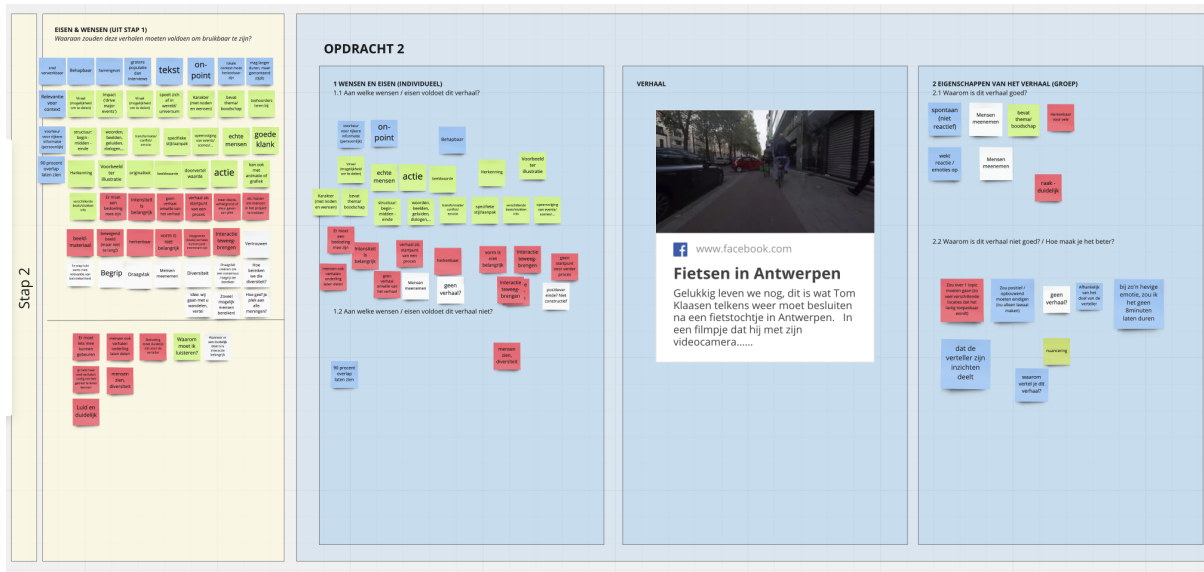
Stap 2

EISEN & WENSEN (UIT STAP 1)
Waaraan zouden deze verhalen moeten voldoen om bruikbaar te zijn?

tekst

on-point

echte mensen

goede klank

actie

Relevante voor context

Behapbaar

Herkenning

originaliteit

Voorbeeld ter illustratie

Begrip

Draagvlak

Mensen meenemen

Diversiteit

Interactie teweeg brengen

Vertrouwen

beeld materiaal

Herkenbaar

Lucd en duidelijk

mensen zien, diversiteit

Waarom moet ik luisteren?

90 procent overlap laten zien

OPDRACHT 2

1 WENSEN EN EISEN (INDIVIDUEEL)
1.1 Aan welke wensen / eisen voldoet dit verhaal?

on-point

Behapbaar

echte mensen

actie

Herkenning

Voorbeeld ter illustratie

Kwaliteit (met lezen en wensen)

beeld materiaal

Interactie teweeg brengen

Herkenbaar

Mensen meenemen

geen verhaal?

1.2 Aan welke wensen / eisen voldoet dit verhaal niet?

mensen zien, diversiteit

90 procent overlap laten zien

VERHAAL

www.facebook.com

Fietsen in Antwerpen

Gelukkig leven we nog, dit is wat Tom Klaasen telkens weer moet besluiten na een fietstochtje in Antwerpen. In een filmpje dat hij met zijn videocamera......

2 EIGENSCHAPPEN VAN HET VERHAAL (GROEP)
2.1 Waarom is dit verhaal goed?

spontaan (niet reactief)

Mensen meenemen

bevat thema/ boodschap

veel reactie / emoties op

Mensen meenemen

naak duidelijk

2.2 Waarom is dit verhaal niet goed? / Hoe maak je het beter?

geen verhaal?

bij zo'n hevige emotie, zou ik het geen 8minuten laten duren

dat de verteller zijn inzichten deelt

waarom vertel je dit verhaal?

Herkenning